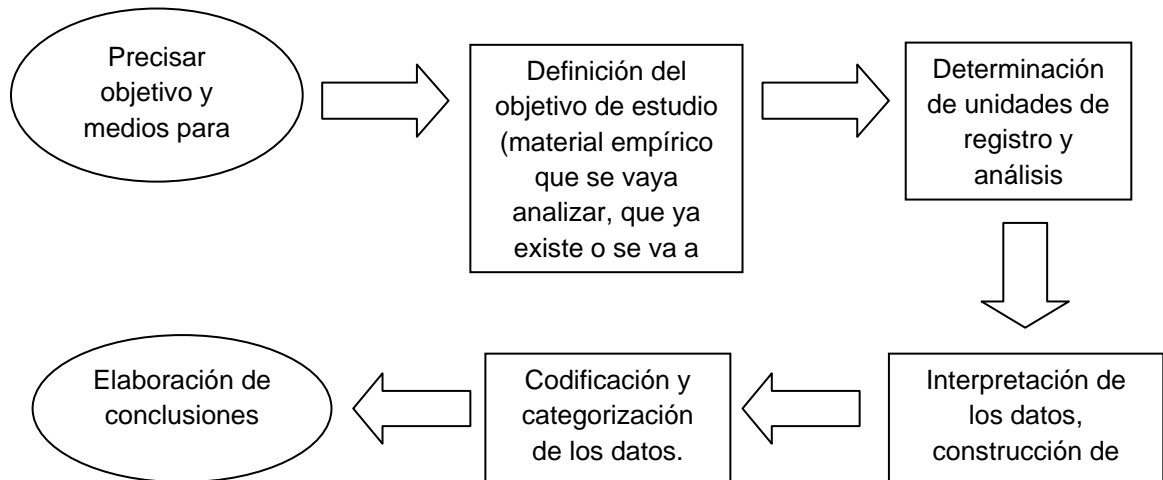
Precisar objetivo y medios para

Definición del objetivo de estudio (material empírico que se vaya analizar, que ya existe o se va a

Determinación de unidades de registro y análisis

Interpretación de los datos, construcción de

Codificación y categorización de los datos.

Elaboración de conclusiones